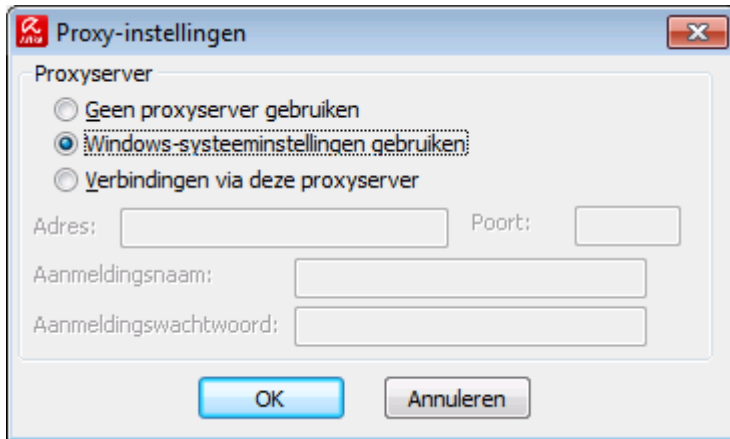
Proxy-instellingen

Proxyserver

Geen proxyserver gebruiken

Windows-systeeminstellingen gebruiken

Verbindingen via deze proxyserver

Adres:

Poort:

Aanmeldingsnaam:

Aanmeldingswachtwoord:

OK

Annuleren